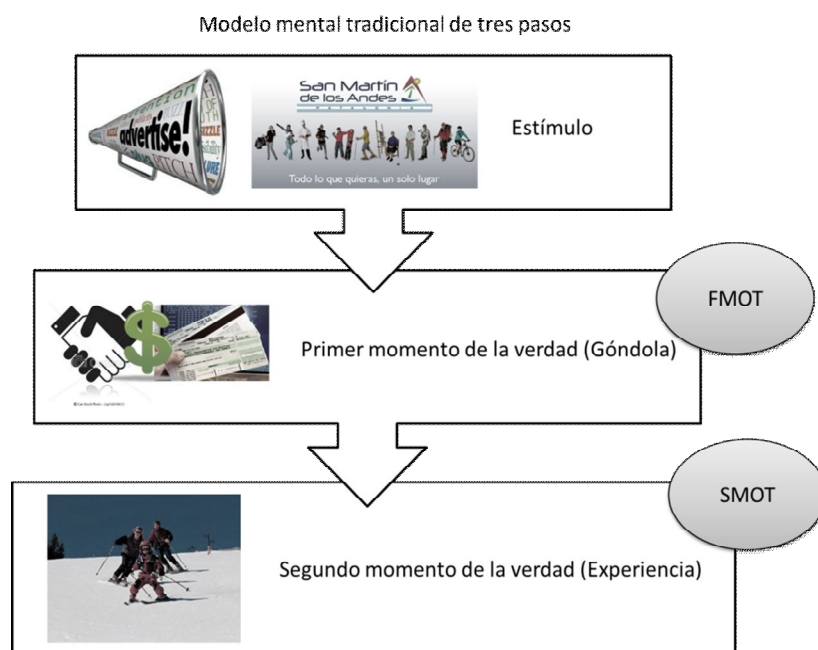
Modelo mental tradicional de tres pasos

advertise!

San Martín de los Andes

Todo lo que quieras, un solo lugar

Estímulo

FMOT

Primer momento de la verdad (Góndola)

SMOT

Segundo momento de la verdad (Experiencia)